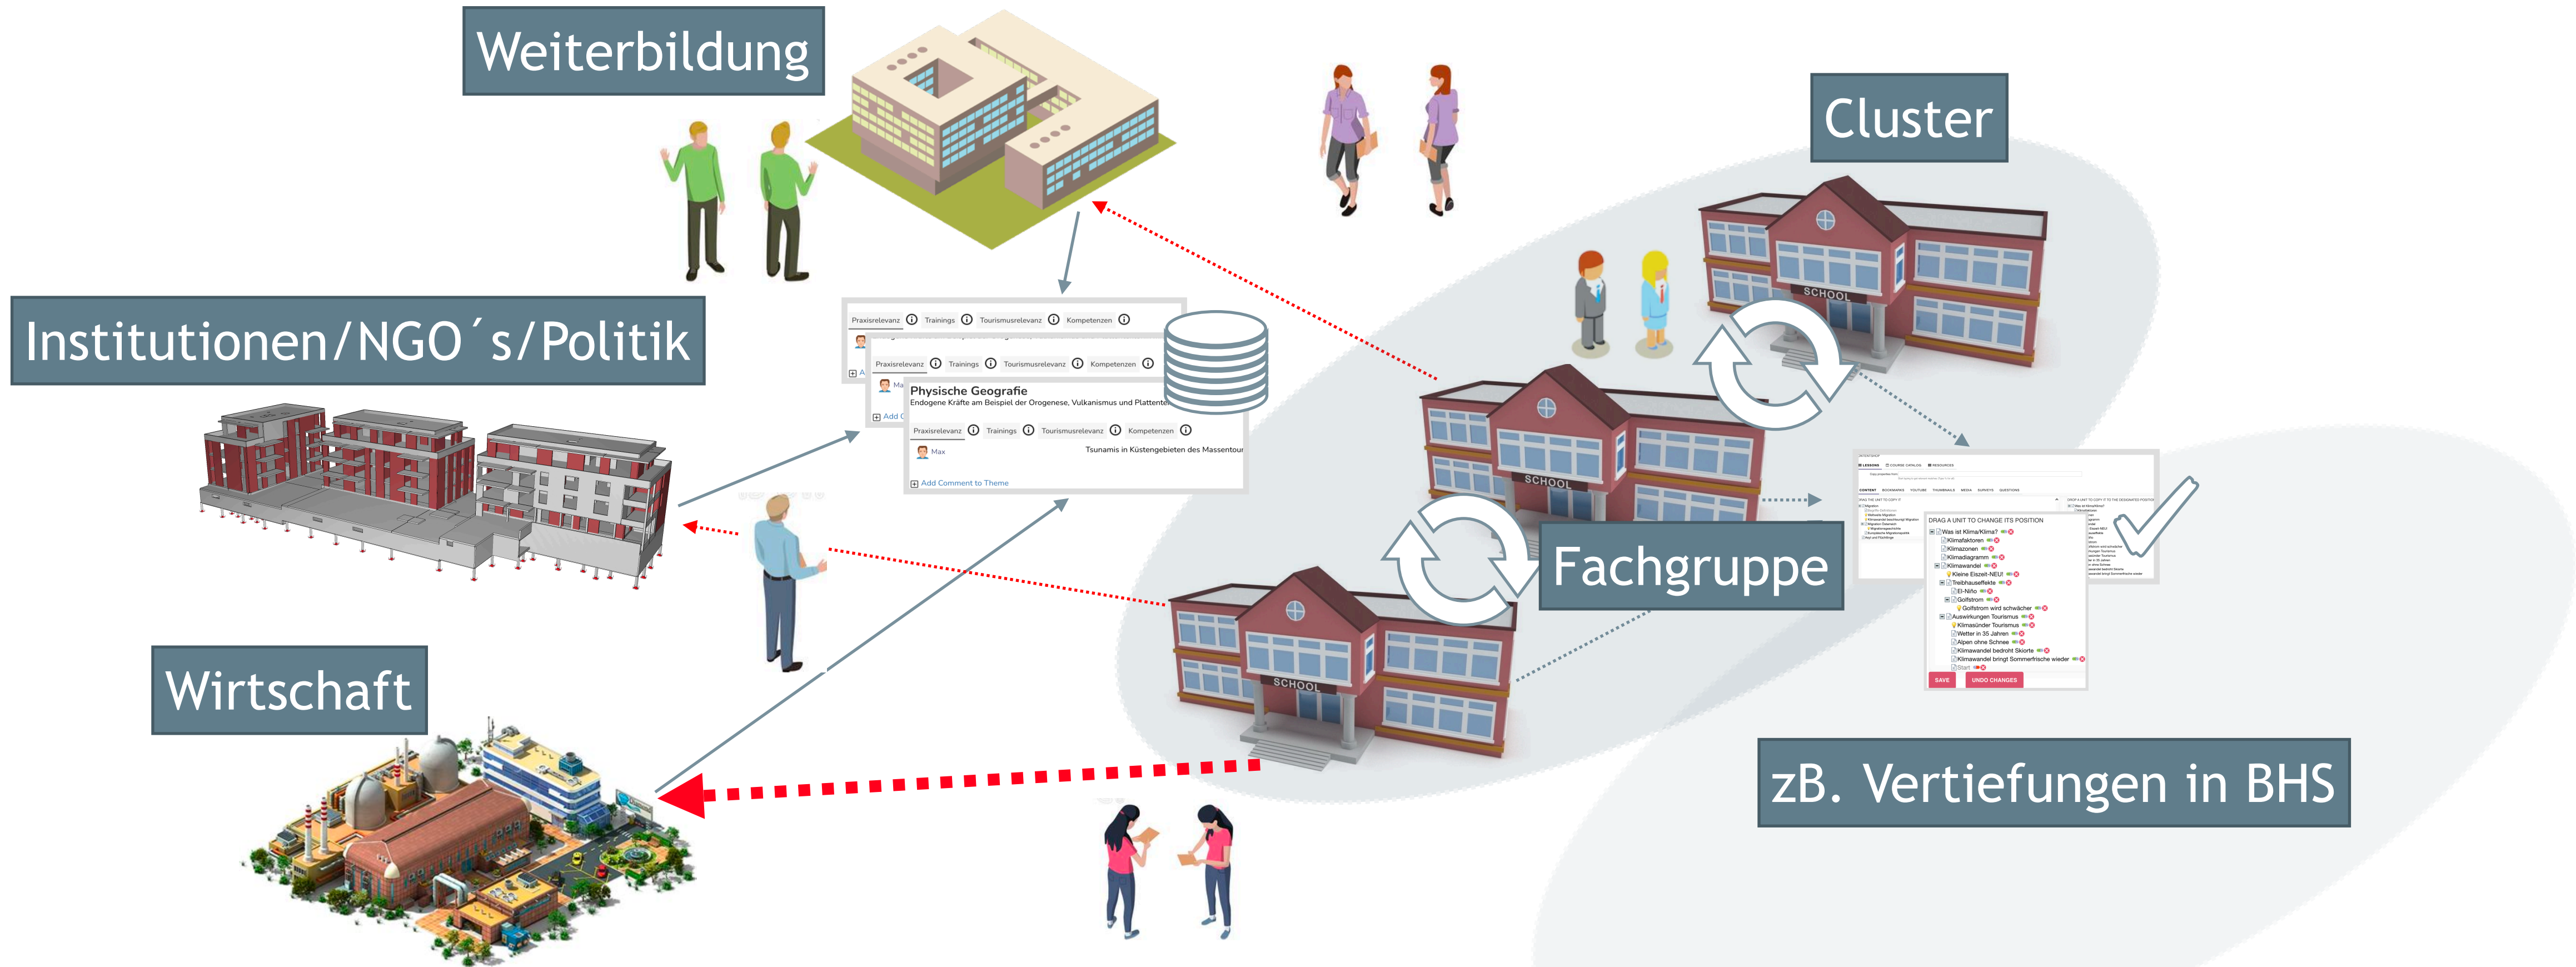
Weiterbildung

Cluster

Institutionen/NGO´s/Politik

Praxisrelevanz Trainings Tourismusrelevanz Kompetenzen

Praxisrelevanz Trainings Tourismusrelevanz Kompetenzen

Physische Geografie
Endogene Kräfte am Beispiel der Orogenese, Vulkanismus und Plattente

Praxisrelevanz Trainings Tourismusrelevanz Kompetenzen

Max

Tsunamis in Küstengebieten des Massentour

Add Comment to Theme

SCHOOL

SCHOOL

SCHOOL

Fachgruppe

DRAG A UNIT TO CHANGE ITS POSITION
Was ist Klima/Klima?
Klimafaktoren
Klimazonen
Klimadiagramm
Klimawandel
Kleine Eiszeit-NEU!
Treibhauseffekte
El-Niño
Golfstrom
Golfstrom wird schwächer
Auswirkungen Tourismus
Klimasünder Tourismus
Wetter in 35 Jahren
Alpen ohne Schnee
Klimawandel bedroht Skiorte
Klimawandel bringt Sommerfrische wieder
Start
SAVE
UNDO CHANGES

Wirtschaft

zB. Vertiefungen in BHS